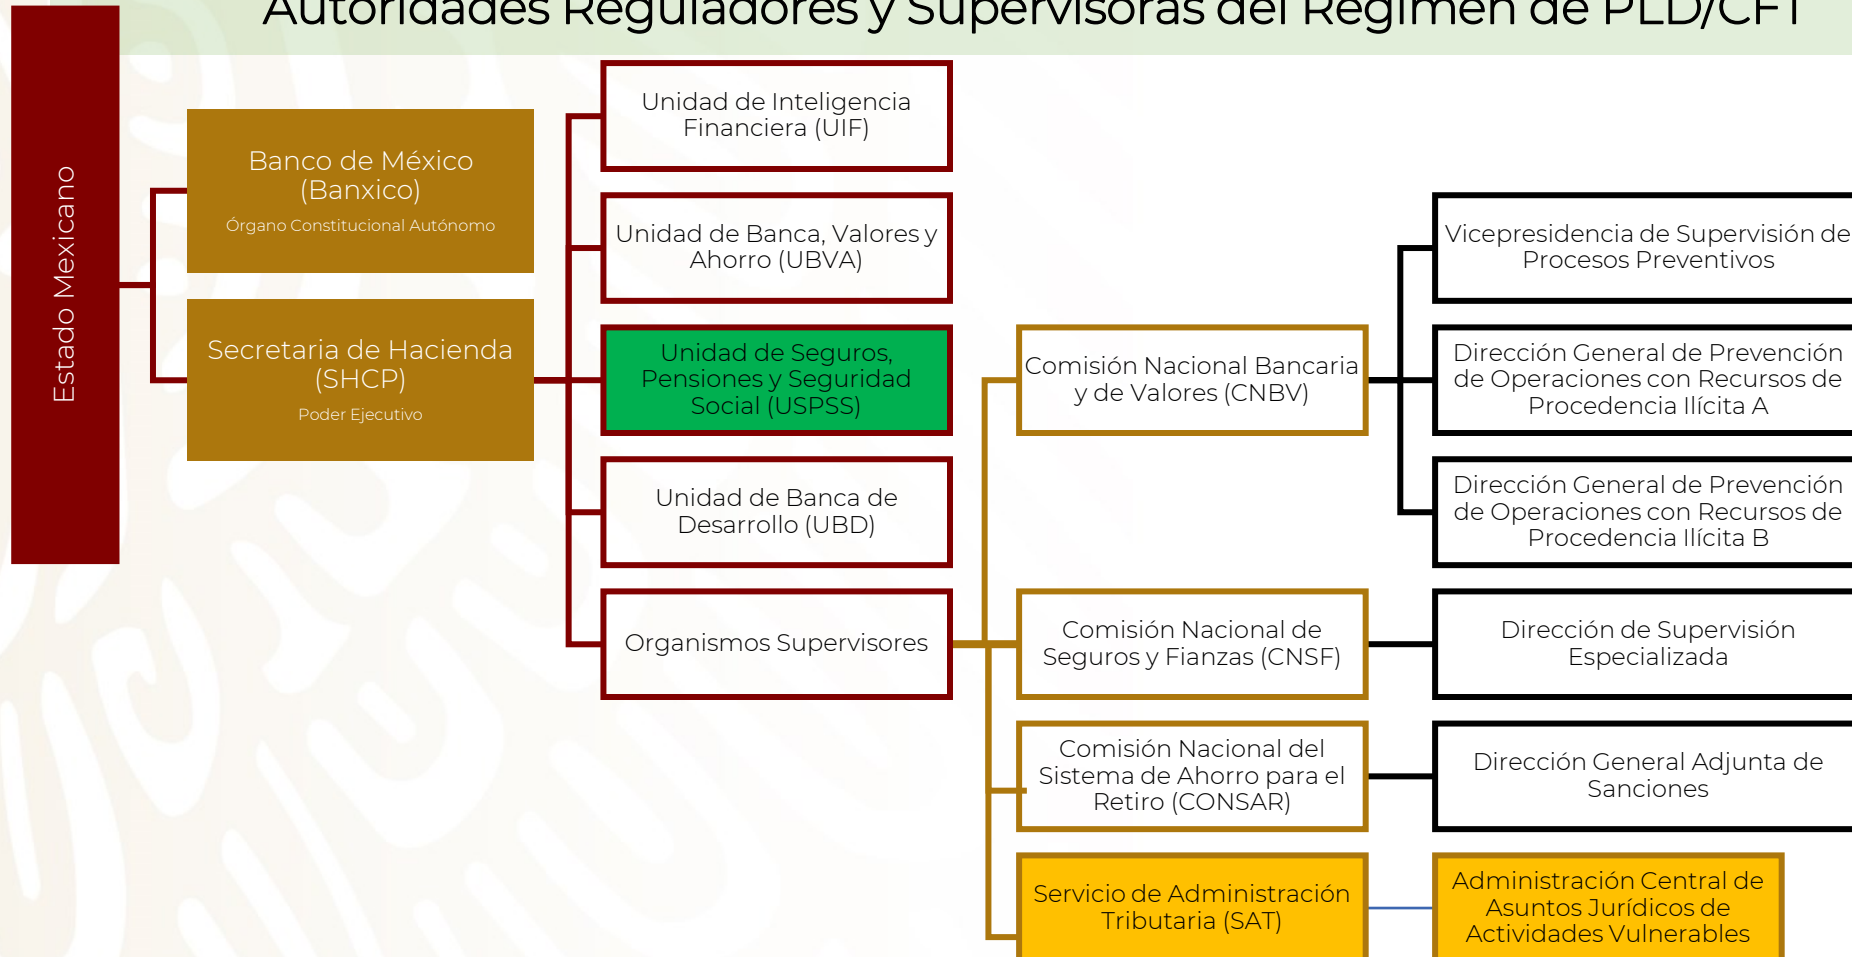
Autoridades Reguladores y Supervisoras del Régimen de PLD/CFT

Estado Mexicano

Banco de México (Banxico)
Órgano Constitucional Autónomo

Secretaria de Hacienda (SHCP)
Poder Ejecutivo

Unidad de Inteligencia Financiera (UIF)

Unidad de Banca, Valores y Ahorro (UBVA)

Unidad de Seguros, Pensiones y Seguridad Social (USPSS)

Unidad de Banca de Desarrollo (UBD)

Organismos Supervisores

Comisión Nacional Bancaria y de Valores (CNBV)

Comisión Nacional de Seguros y Fianzas (CNSF)

Comisión Nacional del Sistema de Ahorro para el Retiro (CONSAR)

Servicio de Administración Tributaria (SAT)

Vicepresidencia de Supervisión de Procesos Preventivos

Dirección General de Prevención de Operaciones con Recursos de Procedencia Ilícita A

Dirección General de Prevención de Operaciones con Recursos de Procedencia Ilícita B

Dirección de Supervisión Especializada

Dirección General Adjunta de Sanciones

Administración Central de Asuntos Jurídicos de Actividades Vulnerables